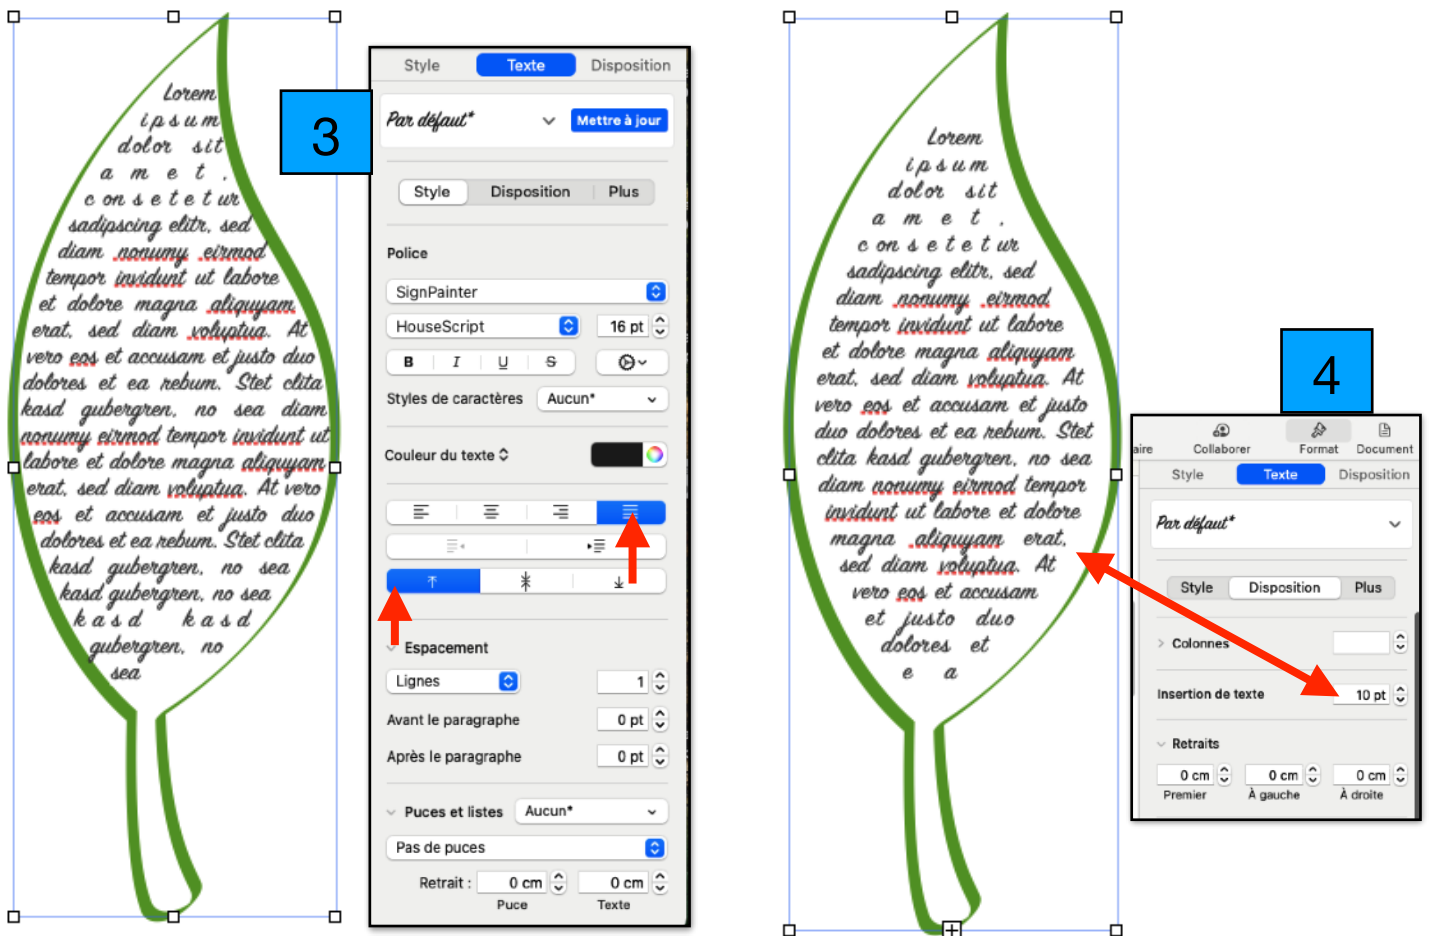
Lorem ipsum dolor sit amet, consetetur sadipscing elitr, sed diam nonumy eirmod tempor invidunt ut labore et dolore magna aliquyam erat, sed diam voluptua. At vero eos et accusam et justo duo dolores et ea rebum. Stet clita kasd gubergren, no sea diam nonumy eirmod tempor invidunt ut labore et dolore magna aliquyam erat, sed diam voluptua. At vero eos et accusam et justo duo dolores et ea rebum. Stet clita kasd gubergren, no sea kasd gubergren, no sea kasd kasd gubergren, no sea

3

Style | Texte | Disposition

Par défaut* | Mettre à jour

Style | Disposition | Plus

Police

SignPainter

HouseScript | 16 pt

B | I | U | S

Styles de caractères | Aucun*

Couleur du texte

Espacement

Lignes | 1

Avant le paragraphe | 0 pt

Après le paragraphe | 0 pt

Puces et listes | Aucun*

Pas de puces

Retrait : | 0 cm | 0 cm
Puce | Texte

Lorem ipsum dolor sit amet, consetetur sadipscing elitr, sed diam nonumy eirmod tempor invidunt ut labore et dolore magna aliquyam erat, sed diam voluptua. At vero eos et accusam et justo duo dolores et ea rebum. Stet clita kasd gubergren, no sea diam nonumy eirmod tempor invidunt ut labore et dolore magna aliquyam erat, sed diam voluptua. At vero eos et accusam et justo duo dolores et ea

4

aire | Collaborer | Format | Document

Style | Texte | Disposition

Par défaut*

Style | Disposition | Plus

Colonnes

Insertion de texte | 10 pt

Retraits

0 cm | 0 cm | 0 cm
Premier | À gauche | À droite